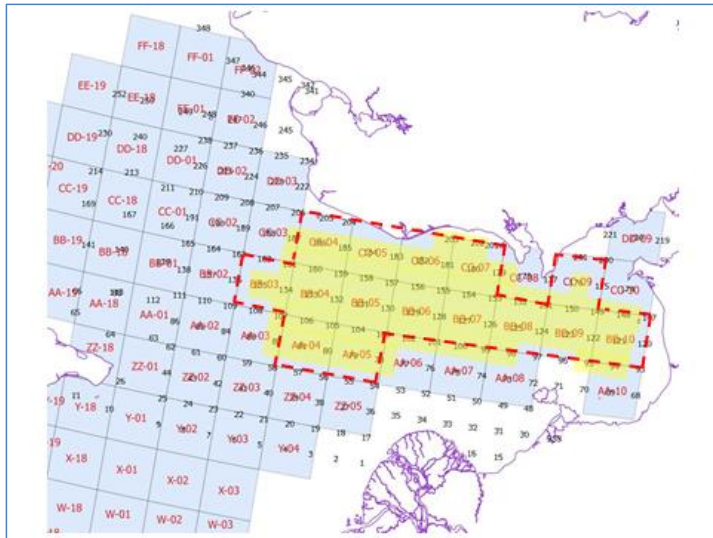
FF-18
FF-01
348
347
EE-19
EE-18
EE-01
EE-02
345
341
340
DD-19
DD-18
DD-01
DD-02
DD-03
246
245
CC-19
CC-18
CC-01
CC-02
CC-03
CC-04
CC-05
CC-06
CC-07
CC-08
CC-09
CC-10
BB-19
BB-18
BB-01
BB-02
BB-03
BB-04
BB-05
BB-06
BB-07
BB-08
BB-09
BB-10
AA-19
AA-18
AA-01
AA-02
AA-03
AA-04
AA-05
AA-06
AA-07
AA-08
AA-10
ZZ-18
ZZ-01
ZZ-02
ZZ-03
ZZ-04
ZZ-05
Y-18
Y-01
Y-02
Y-03
Y-04
X-18
X-01
X-02
X-03
W-18
W-01
W-02
W-03
230
240
227
237
236
235
234
214
213
226
225
224
223
222
211
210
209
208
207
167
166
191
190
189
188
187
186
185
184
183
182
181
180
179
178
177
221
220
219
165
164
163
162
161
160
159
158
157
156
155
154
153
152
151
150
138
137
136
135
134
133
132
131
130
129
128
127
126
125
124
123
122
121
112
111
110
109
108
107
106
105
104
103
102
101
100
99
98
97
96
95
94
65
64
63
62
61
60
59
58
57
56
55
54
53
52
51
50
49
48
72
71
70
68
26
25
24
23
22
21
20
19
18
17
11
10
9
8
7
6
5
4
3
2
1
40
39
38
37
36
35
34
33
32
31
30
16
15